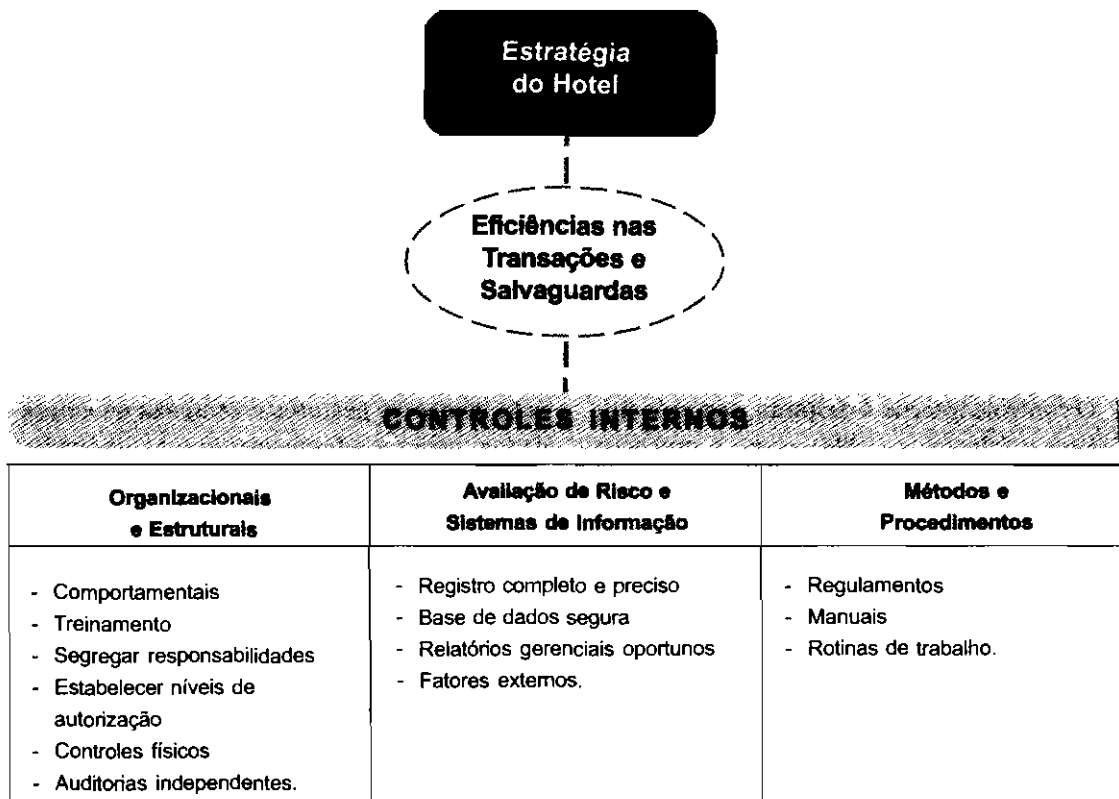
Estratégia do Hotel

Eficiências nas Transações e Salvaguardas

CONTROLES INTERNOS

| Organizacionais e Estruturais | Avaliação de Risco e Sistemas de Informação | Métodos e Procedimentos |
|---|---|---|
| - Comportamentais<br>- Treinamento<br>- Segregar responsabilidades<br>- Estabelecer níveis de autorização<br>- Controles físicos<br>- Auditorias independentes. | - Registro completo e preciso<br>- Base de dados segura<br>- Relatórios gerenciais oportunos<br>- Fatores externos. | - Regulamentos<br>- Manuais<br>- Rotinas de trabalho. |